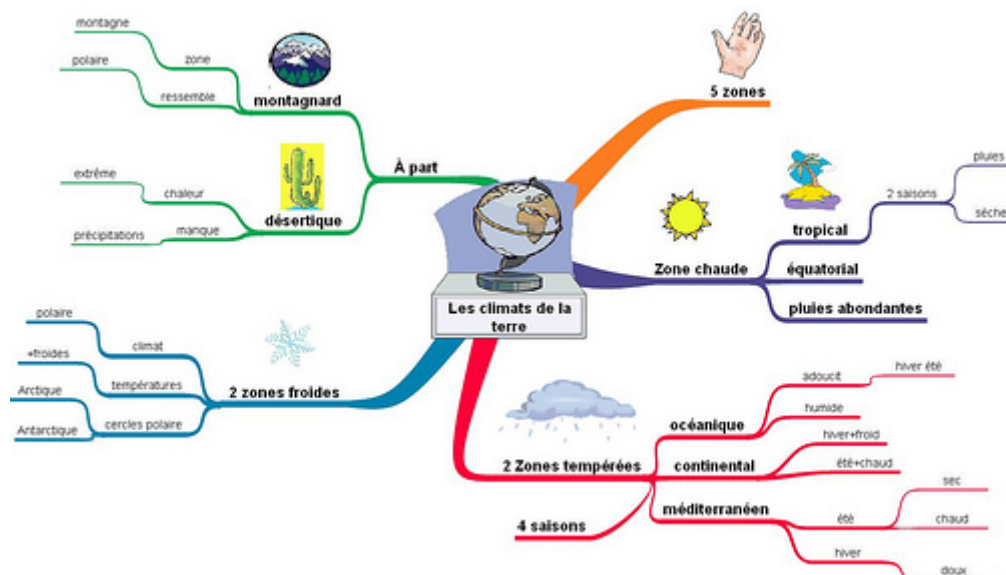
Les climats de la terre

5 zones

À part
montagnard
zone
montagne
ressemble
polaire
désertique
chaleur
extrême
manque
précipitations

Zone chaude
tropical
2 saisons
pluies
sèche
équatorial
pluies abondantes

2 zones froides
climat
polaire
températures
+froides
cercles polaire
Arctique
Antarctique

2 Zones tempérées
océanique
adoucit
hiver été
humide
continental
hiver+froid
été+chaud
méditerranéen
été
sec
chaud
hiver
doux
4 saisons